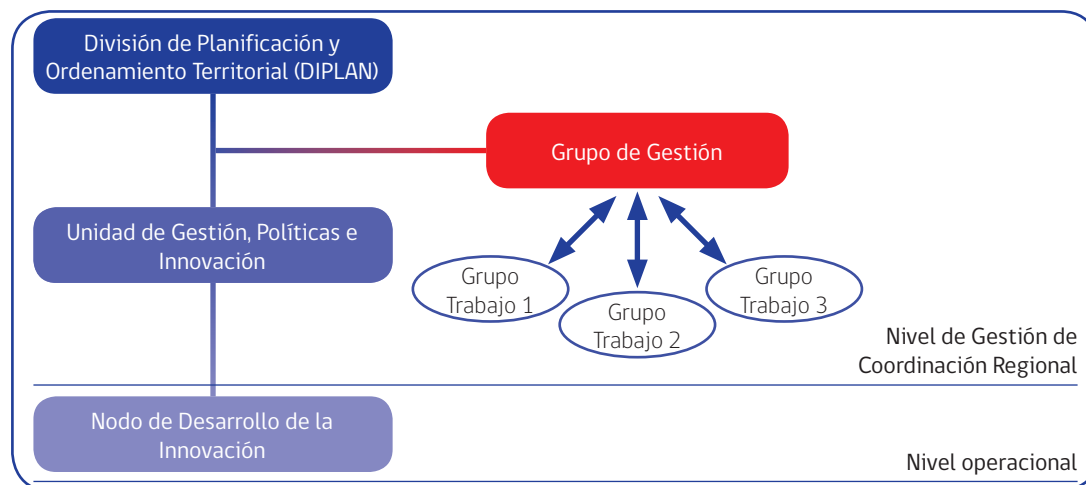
División de Planificación y Ordenamiento Territorial (DIPLAN)

Grupo de Gestión

Unidad de Gestión, Políticas e Innovación

Grupo Trabajo 1

Grupo Trabajo 2

Grupo Trabajo 3

Nivel de Gestión de Coordinación Regional

Nodo de Desarrollo de la Innovación

Nivel operacional